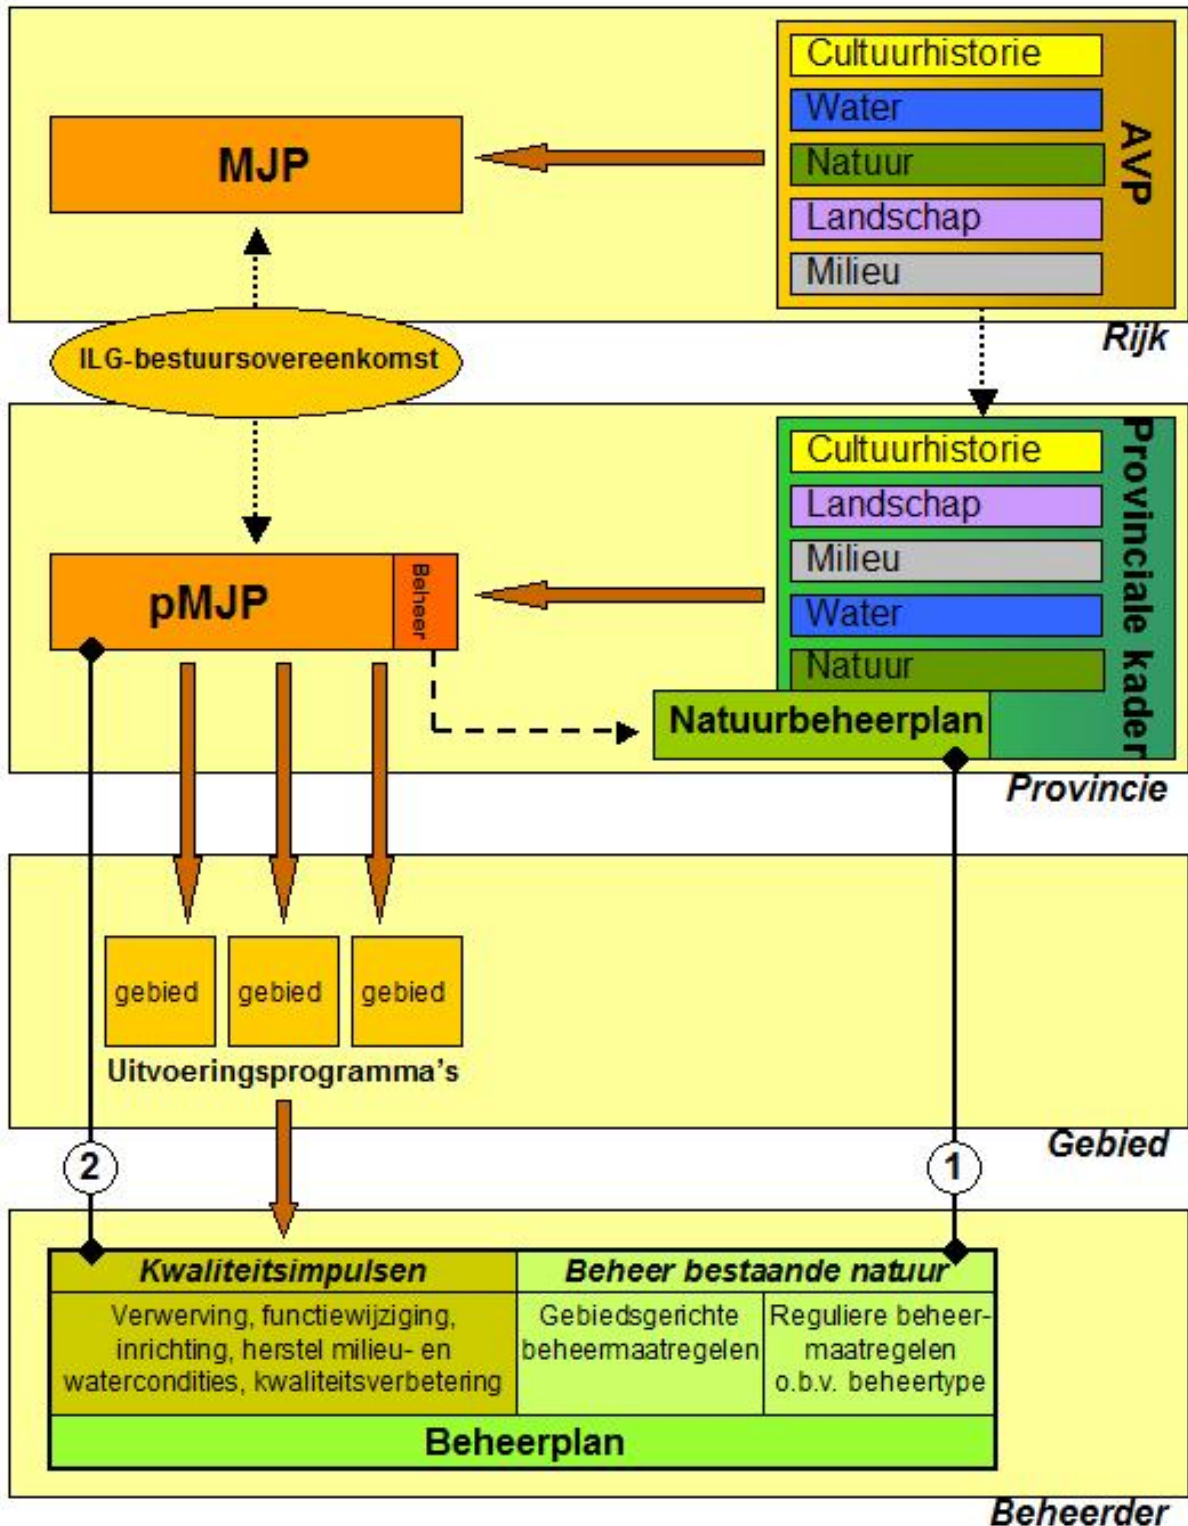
MJP

Cultuurhistorie
Water
Natuur
Landschap
Milieu

AVP

ILG-bestuursovereenkomst

Rijk

pMJP

Beheer

Cultuurhistorie
Landschap
Milieu
Water
Natuur

Provinciale kader

Natuurbeheerplan

Provincie

gebied
gebied
gebied

Uitvoeringsprogramma's

Gebied

2

1

| Kwaliteitsimpulsen | Beheer bestaande natuur | |
|---|---|---|
| Verwerving, functiewijziging, inrichting, herstel milieu- en watercondities, kwaliteitsverbetering | Gebiedsgerichte beheermaatregelen | Reguliere beheermaatregelen o.b.v. beheertype |

Beheerplan

Beheerder